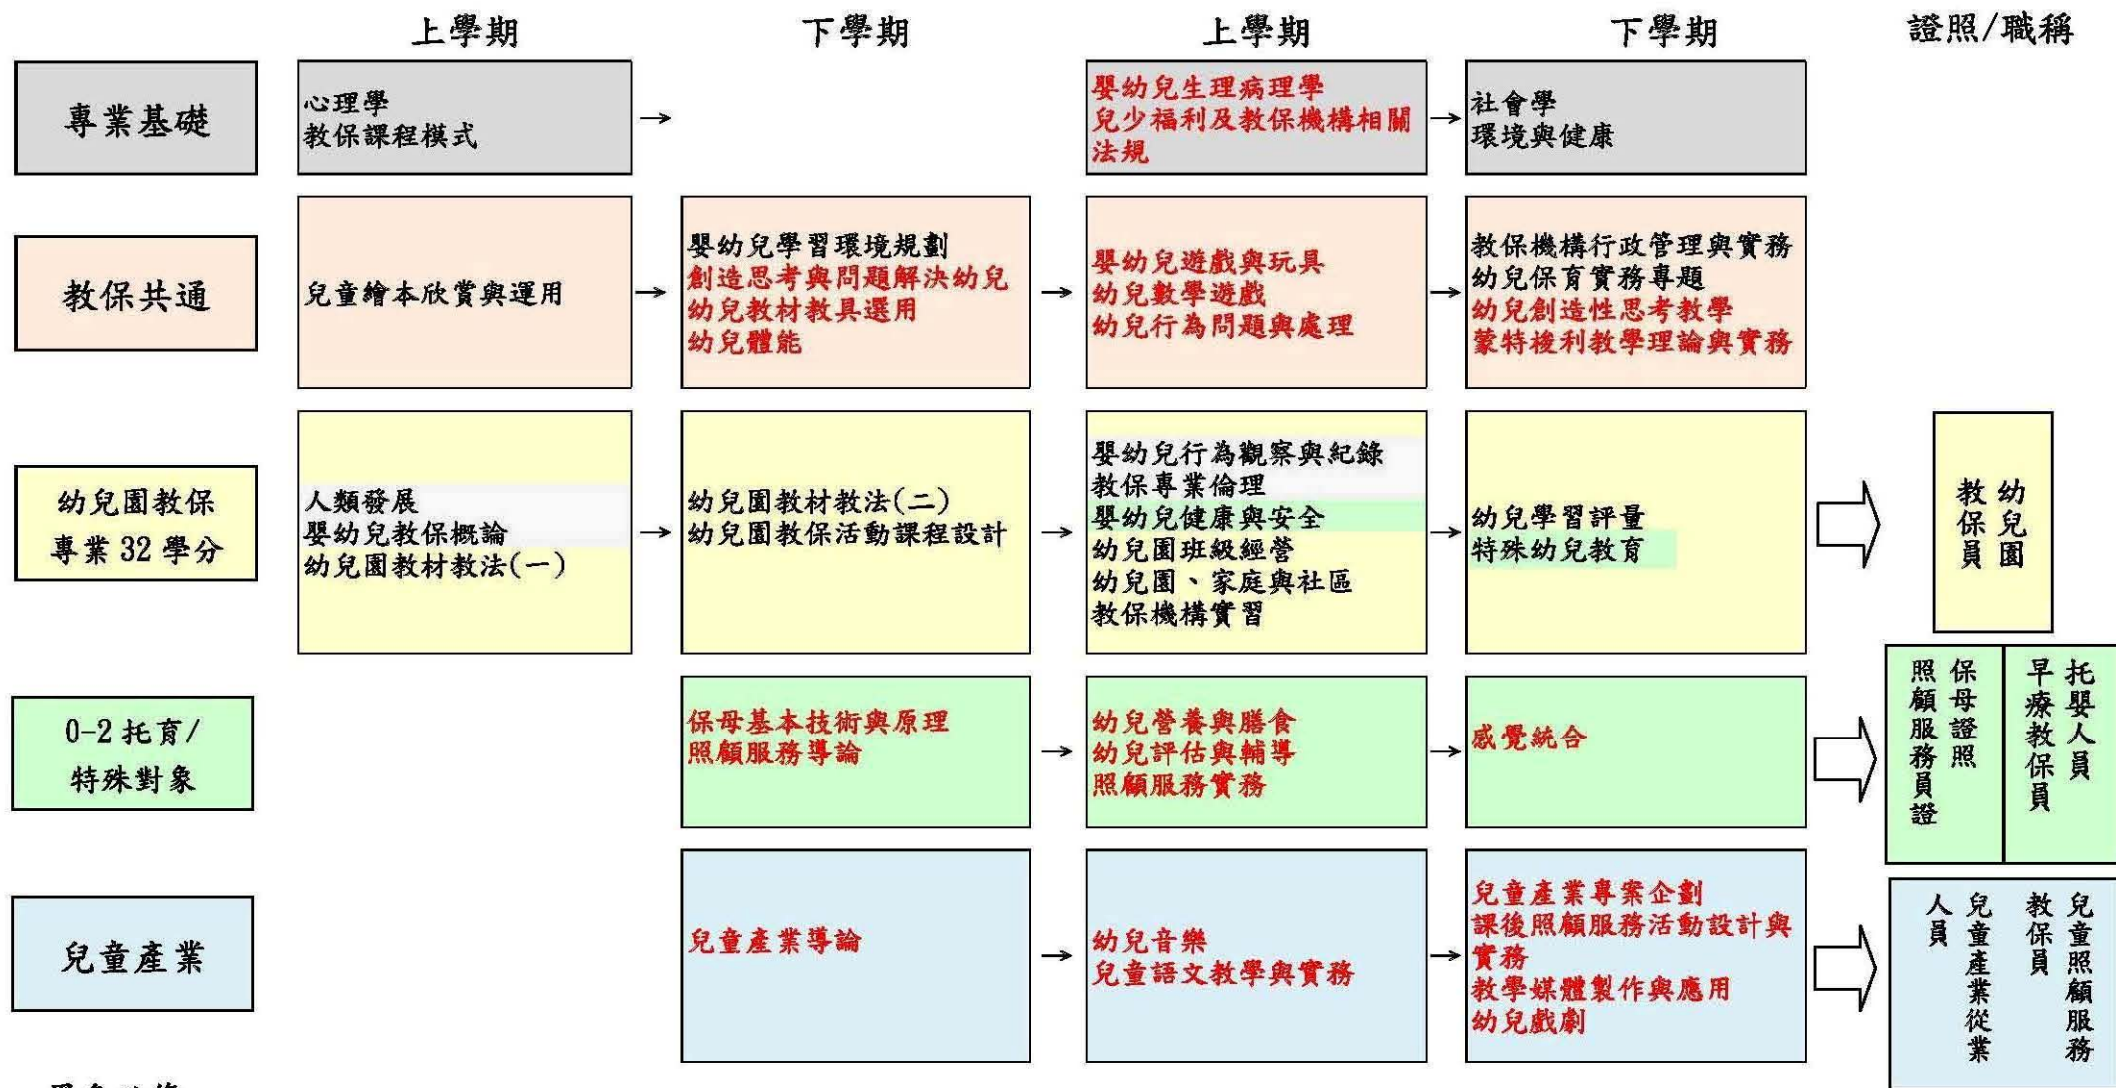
上學期 下學期 上學期 下學期 證照/職稱

專業基礎

心理學
教保課程模式

嬰幼兒生理病理學
兒少福利及教保機構相關法規

社會學
環境與健康

教保共通

兒童繪本欣賞與運用

嬰幼兒學習環境規劃
創造思考與問題解決幼兒
幼兒教材教具選用
幼兒體能

嬰幼兒遊戲與玩具
幼兒數學遊戲
幼兒行為問題與處理

教保機構行政管理與實務
幼兒保育實務專題
幼兒創造性思考教學
蒙特梭利教學理論與實務

幼兒園教保專業 32 學分

人類發展
嬰幼兒教保概論
幼兒園教材教法(一)

幼兒園教材教法(二)
幼兒園教保活動課程設計

嬰幼兒行為觀察與紀錄
教保專業倫理
嬰幼兒健康與安全
幼兒園班級經營
幼兒園、家庭與社區
教保機構實習

幼兒學習評量
特殊幼兒教育

幼兒園教保員

0-2 托育/特殊對象

保母基本技術與原理
照顧服務導論

幼兒營養與膳食
幼兒評估與輔導
照顧服務實務

感覺統合

保母證照
照顧服務員證

托嬰人員
早療教保員

兒童產業

兒童產業導論

幼兒音樂
兒童語文教學與實務

兒童產業專案企劃
課後照顧服務活動設計與實務
教學媒體製作與應用
幼兒戲劇

兒童照顧服務教保員
兒童產業從業人員

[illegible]